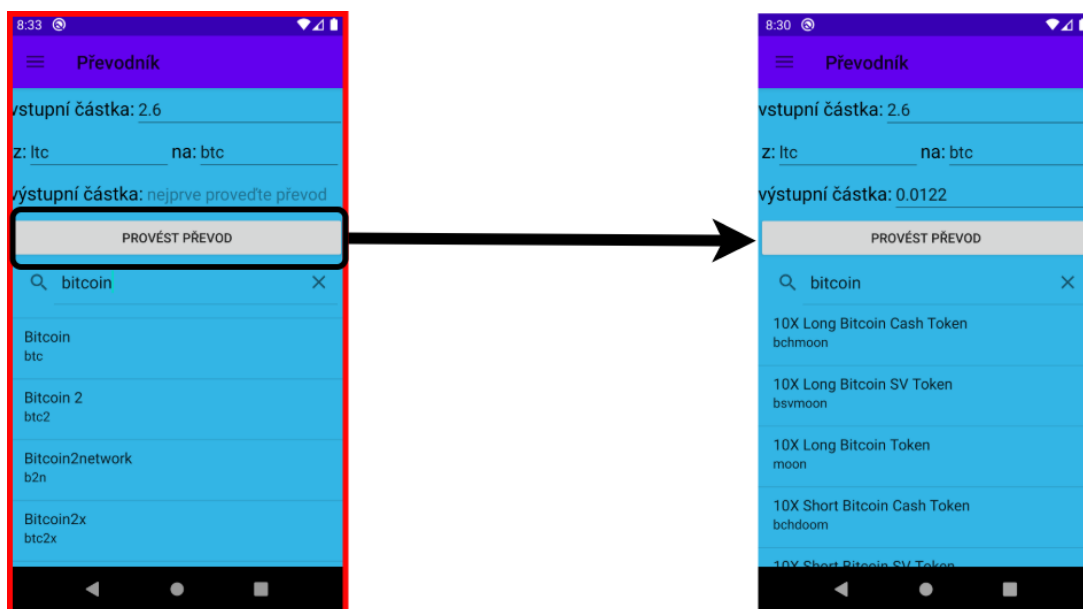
8:33

Převodník

vstupní částka: 2.6

z: ltc na: btc

výstupní částka: nejprve proveďte převod

PROVÉST PŘEVOD

bitcoin

Bitcoin
btc

Bitcoin 2
btc2

Bitcoin2network
b2n

Bitcoin2x
btc2x

8:30

Převodník

vstupní částka: 2.6

z: ltc na: btc

výstupní částka: 0.0122

PROVÉST PŘEVOD

bitcoin

10X Long Bitcoin Cash Token
bchmoon

10X Long Bitcoin SV Token
bsvmoon

10X Long Bitcoin Token
moon

10X Short Bitcoin Cash Token
bchdoom

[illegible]